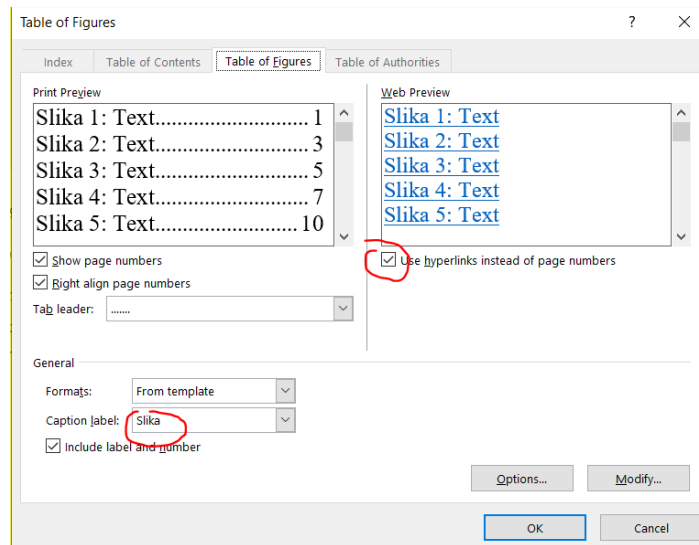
Table of Figures

?

Index

Table of Contents

Table of Figures

Table of Authorities

Print Preview

Slika 1: Text............................ 1
Slika 2: Text............................ 3
Slika 3: Text............................ 5
Slika 4: Text............................ 7
Slika 5: Text............................ 10

Show page numbers

Right align page numbers

Tab leader: .......

Web Preview

Slika 1: Text
Slika 2: Text
Slika 3: Text
Slika 4: Text
Slika 5: Text

Use hyperlinks instead of page numbers

General

Formats: From template

Caption label: Slika

Include label and number

Options...

Modify...

OK

Cancel